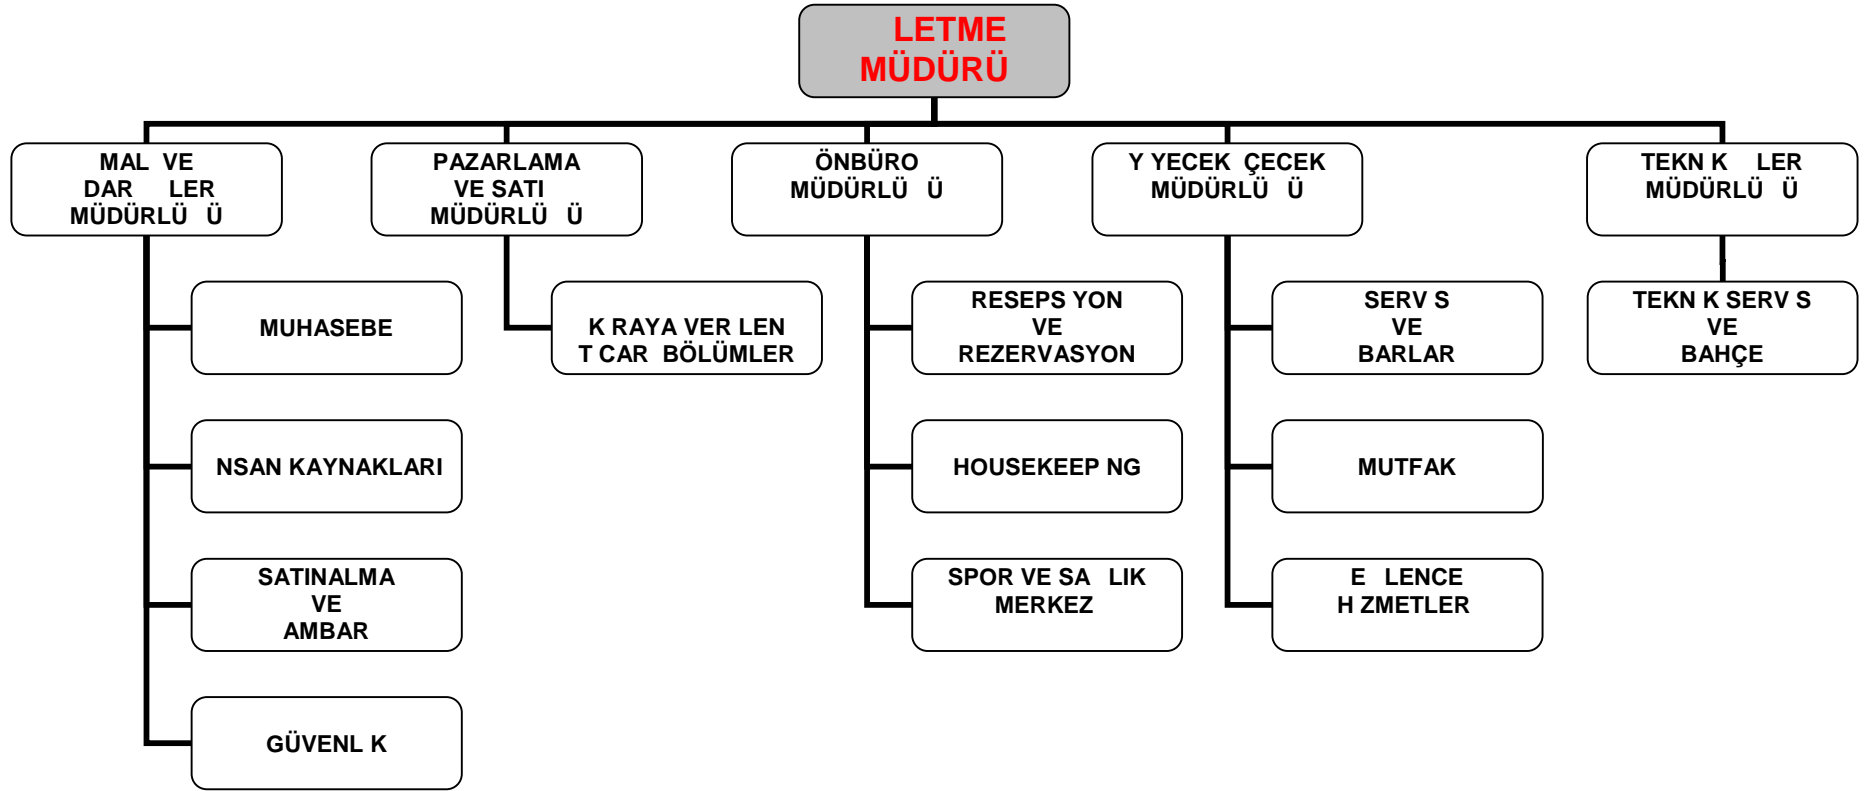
LETME MÜDÜRÜ

MAL VE DAR LER MÜDÜRLÜ Ü

PAZARLAMA VE SATI MÜDÜRLÜ Ü

ÖNBÜRO MÜDÜRLÜ Ü

Y YECEK ÇECEK MÜDÜRLÜ Ü

TEKN K LER MÜDÜRLÜ Ü

MUHASEBE

NSAN KAYNAKLARI

SATINALMA VE AMBAR

GÜVENL K

K RAYA VER LEN T CAR BÖLÜMLER

RESEPS YON VE REZERVASYON

HOUSEKEEP NG

SPOR VE SA LIK MERKEZ

SERV S VE BARLAR

MUTFAK

E LENCE H ZMETLER

TEKN K SERV S VE BAHÇE